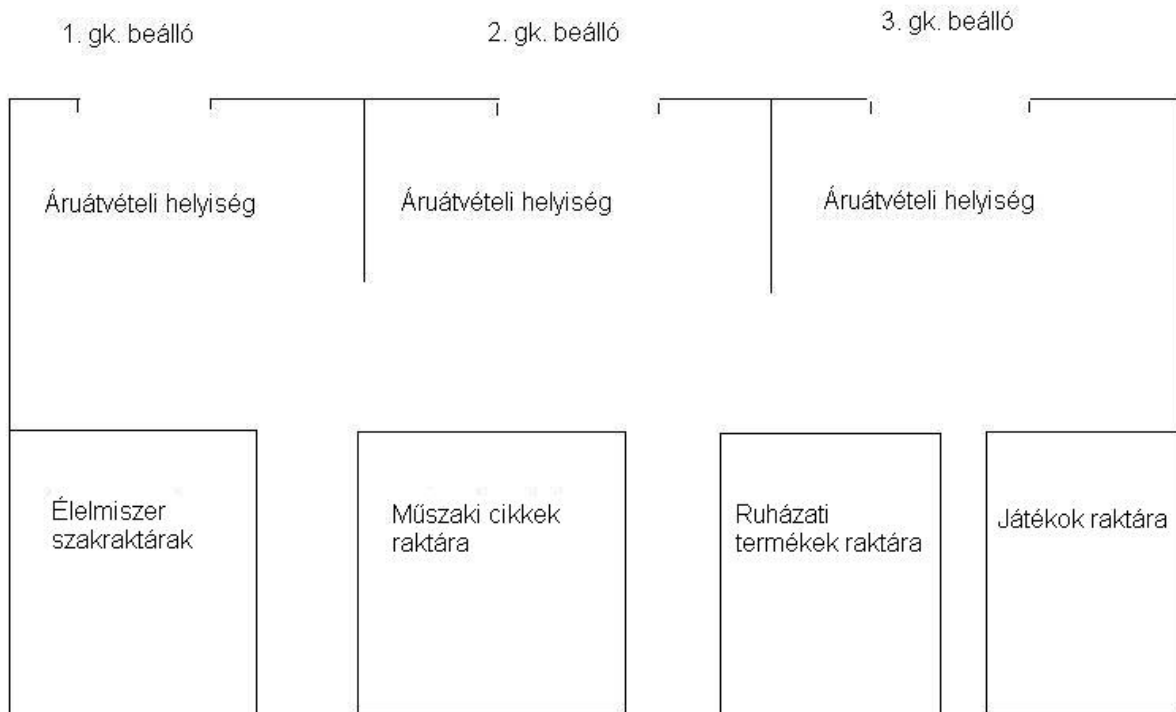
1. gk. beálló

2. gk. beálló

3. gk. beálló

Áruátvételi helyiség

Áruátvételi helyiség

Áruátvételi helyiség

Élelmiszer szakraktárak

Műszaki cikkek raktára

Ruházati termékek raktára

Játékok raktára